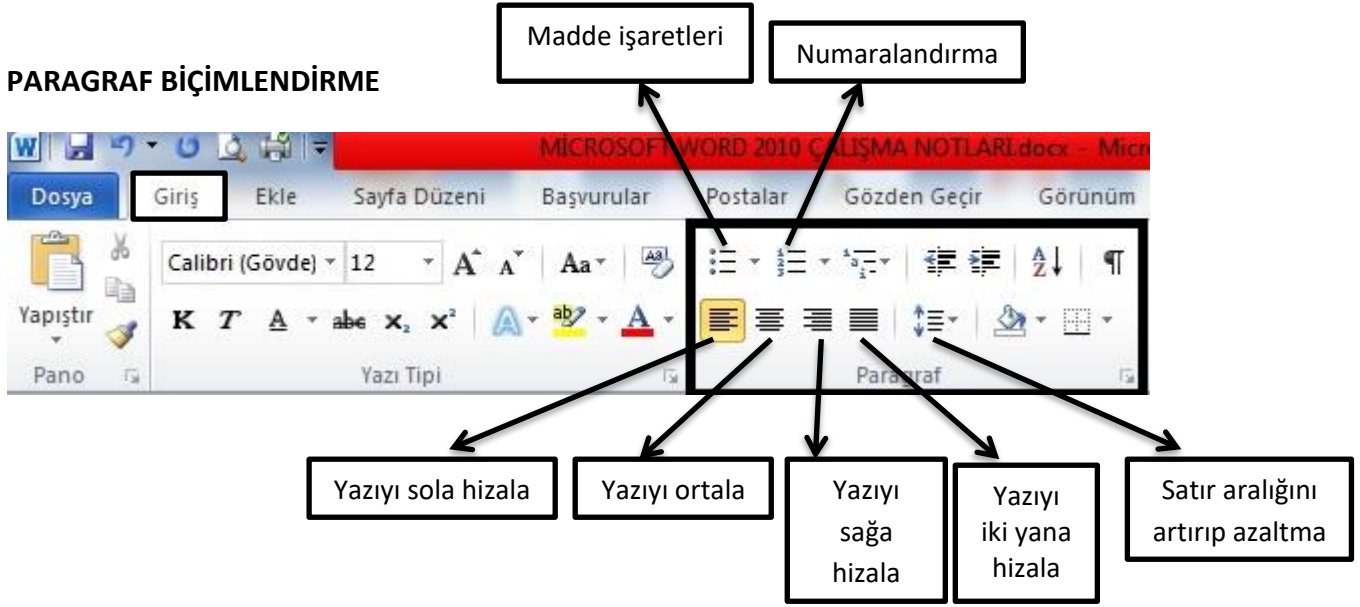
Madde işaretleri

Numaralandırma

PARAGRAF BİÇİMLENDİRME

MİCROSOFT WORD 2010 ÇALIŞMA NOTLARI.docx - Micr

Dosya Giriş Ekle Sayfa Düzeni Başvurular Postalar Gözden Geçir Görünüm

Yapıştır

Pano

Calibri (Gövde) 12

A A Aa

K T A abc $x_2$ $x^2$

Yazı Tipi

Paragraf

Yazıyı sola hizala

Yazıyı ortala

Yazıyı sağa hizala

Yazıyı iki yana hizala

Satır aralığını artırıp azaltma